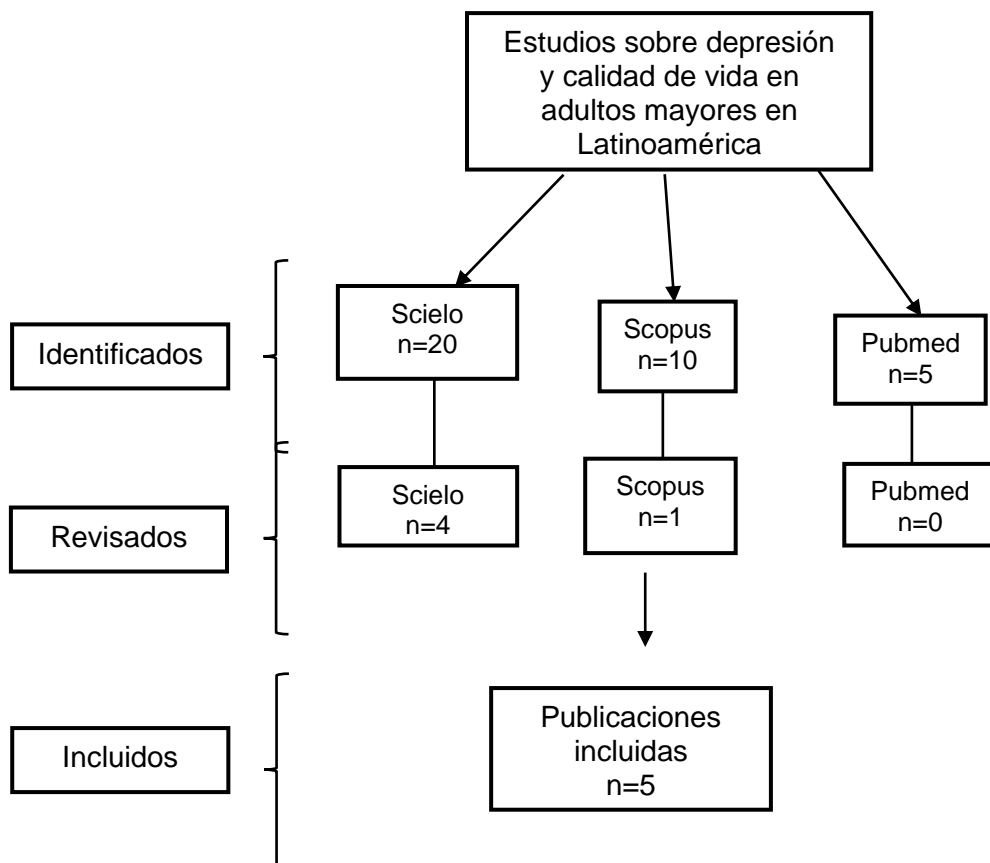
Estudios sobre depresión y calidad de vida en adultos mayores en Latinoamérica

Identificados

Scielo
n=20

Scopus
n=10

Pubmed
n=5

Revisados

Scielo
n=4

Scopus
n=1

Pubmed
n=0

Incluidos

Publicaciones incluidas
n=5